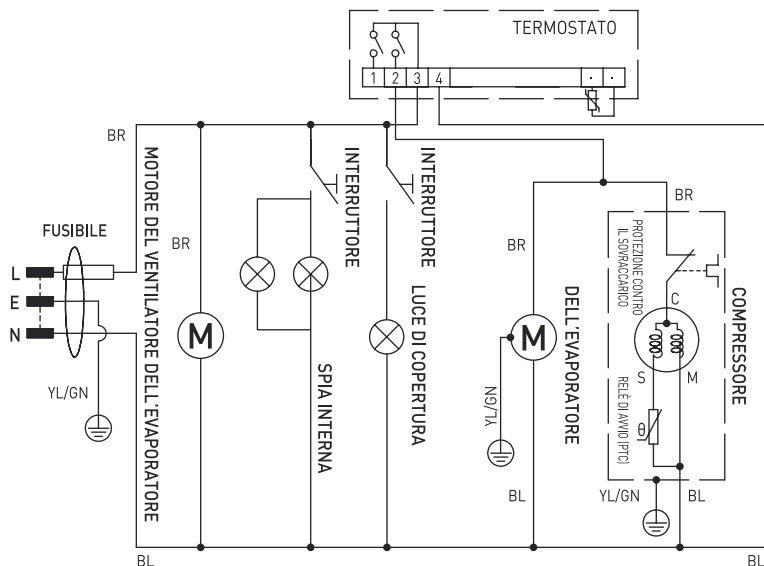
TERMOSTATO

1 2 3 4

BR

FUSIBILE

L

E

N

YL/GN

MOTORE DEL VENTILATORE DELL'EVAPORATORE

BR

M

INTERRUTTORE

SPIA INTERNA

INTERRUTTORE

LUCE DI COPERTURA

BR

M

YL/GN

DELL'EVAPORATORE

BL

BR

PROTEZIONE CONTRO IL SOVRACCARICO

C

S

M

RELÈ DI AVVIO (PTC)

θ

COMPRESSORE

YL/GN

BL

BL

BL